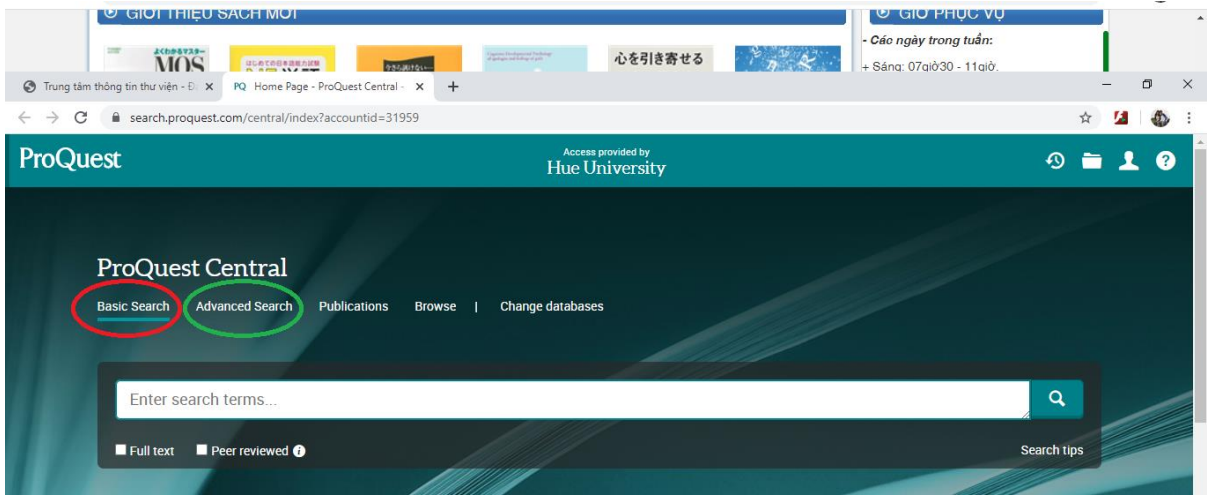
GIỚI THIỆU SÁCH MỚI

GIỜ PHỤC VỤ

- Các ngày trong tuần:

+ Sáng: 07giờ30 - 11giờ.

MOS

心を引き寄せる

Trung tâm thông tin thư viện - Đ ×

PQ Home Page - ProQuest Central - ×

+

search.proquest.com/central/index?accountid=31959

ProQuest

Access provided by
Hue University

ProQuest Central

Basic Search

Advanced Search

Publications

Browse

|

Change databases

Enter search terms...

Full text

Peer reviewed

Search tips